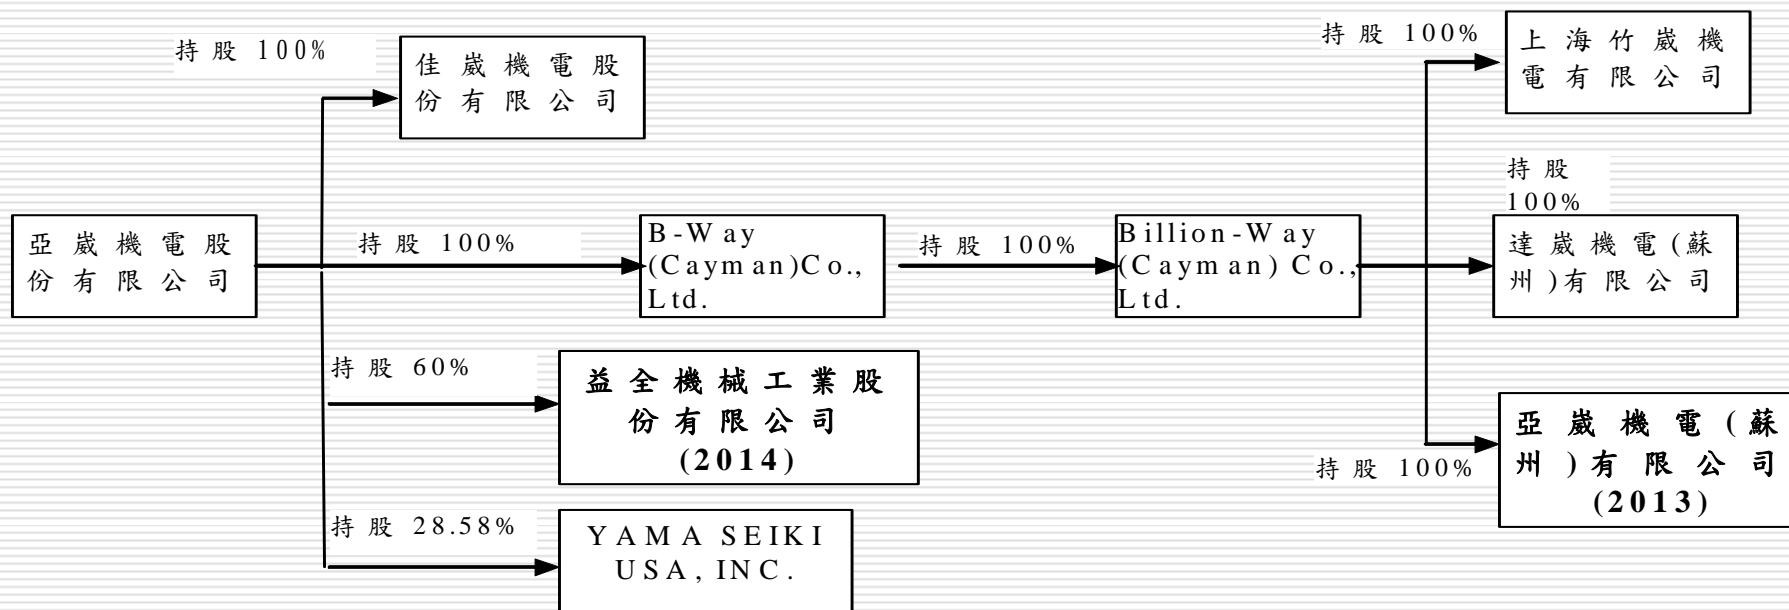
亞崴機電股份有限公司

持股 100%

佳崴機電股份有限公司

持股 100%

B-Way (Cayman)Co., Ltd.

持股 100%

Billion-Way (Cayman) Co., Ltd.

持股 60%

益全機械工業股份有限公司 (2014)

持股 28.58%

YAMA SEIKI USA, INC.

持股 100%

上海竹崴機電有限公司

持股 100%

達崴機電(蘇州)有限公司

持股 100%

亞崴機電(蘇州)有限公司 (2013)